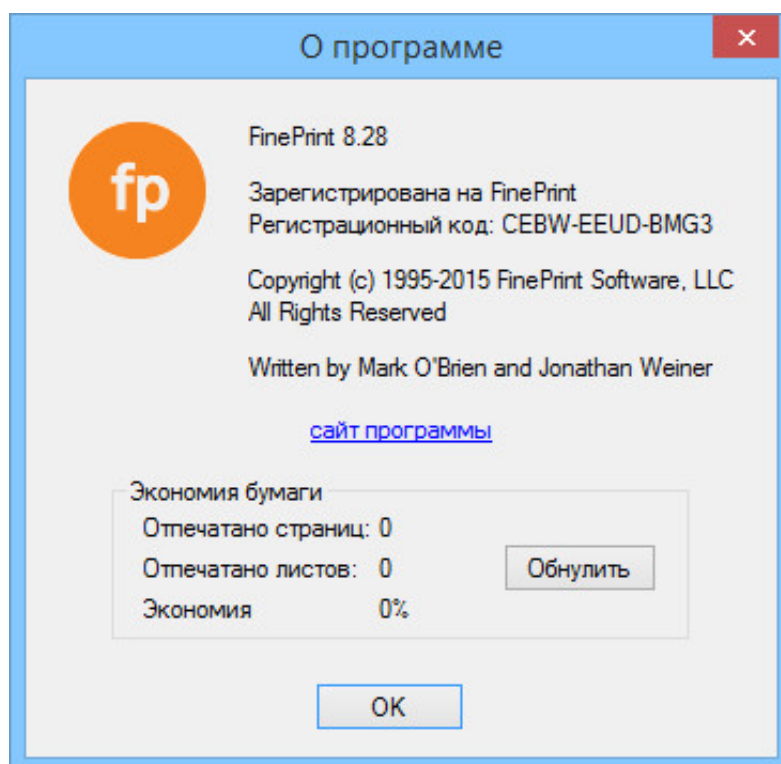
О программе

✕

fp

FinePrint 8.28

Зарегистрирована на FinePrint
Регистрационный код: CEBW-EEUD-BMG3

Copyright (c) 1995-2015 FinePrint Software, LLC
All Rights Reserved

Written by Mark O'Brien and Jonathan Weiner

сайт программы

Экономия бумаги
Отпечатано страниц: 0
Отпечатано листов: 0
Экономия 0%

Обнулить

OK